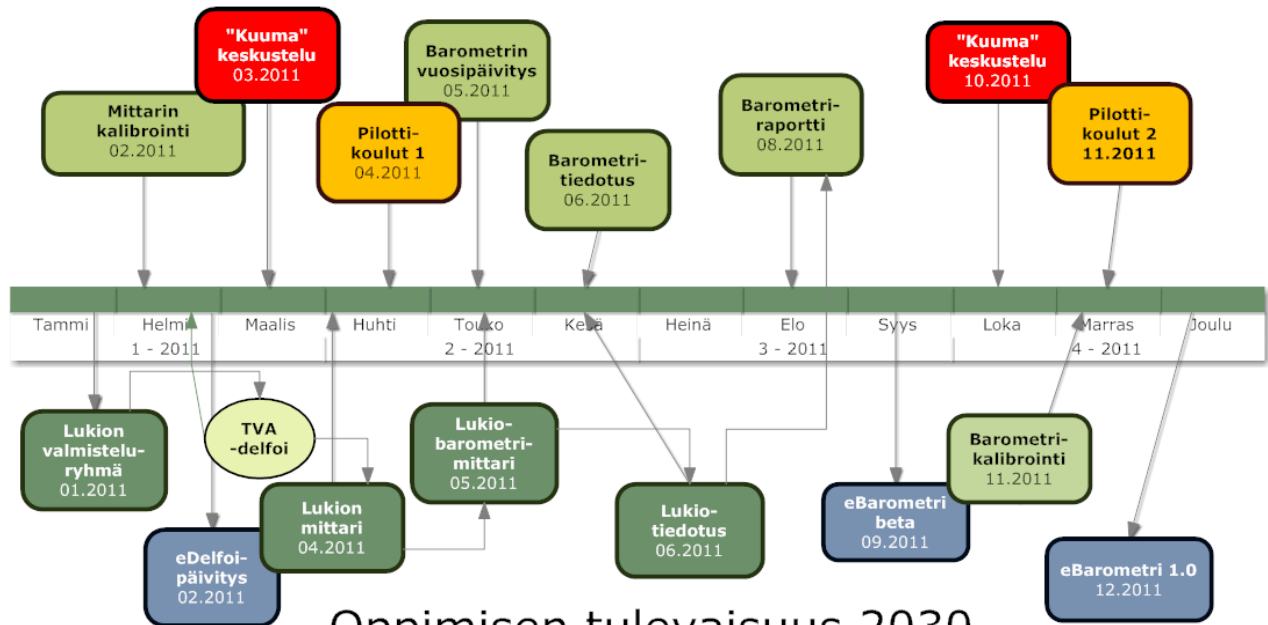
"Kuuma" keskustelu 03.2011

Barometrin vuosipäivitys 05.2011

"Kuuma" keskustelu 10.2011

Mittarin kalibrointi 02.2011

Pilottikoulut 1 04.2011

Barometriraportti 08.2011

Pilottikoulut 2 11.2011

Barometritiedotus 06.2011

Tammi Helmi Maalis Huhti Touko Kesä Heinä Elo Syys Loka Marras Joulu

1 - 2011 2 - 2011 3 - 2011 4 - 2011

Lukion valmisteluryhmä 01.2011

TVA -delfoi

Lukiobarometrimittari 05.2011

Barometrikalibrointi 11.2011

Lukiotiedotus 06.2011

eBarometri beta 09.2011

Lukion mittari 04.2011

eDelfoipäivitys 02.2011

eBarometri 1.0 12.2011

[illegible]